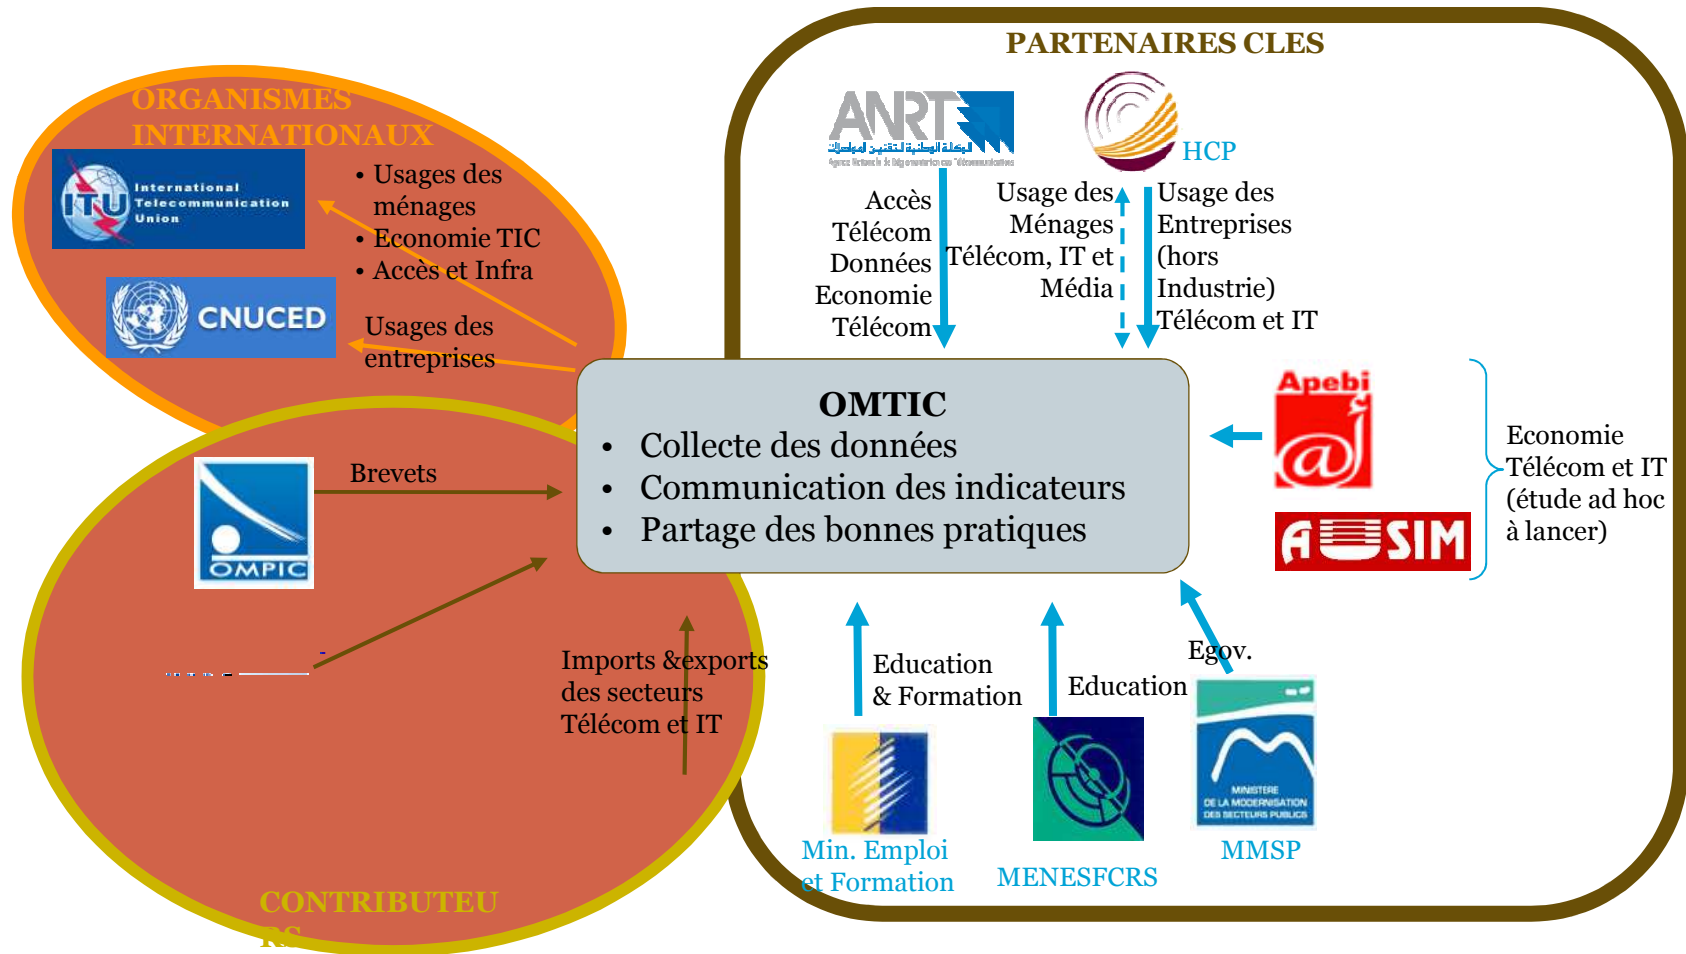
PARTENAIRES CLES

ORGANISMES INTERNATIONAUX

International Telecommunication Union

• Usages des ménages
• Economie TIC
• Accès et Infra

CNUCED

Usages des entreprises

ANRT

HCP

Accès Télécom Données Economie Télécom

Usage des Ménages Télécom, IT et Média

Usage des Entreprises (hors Industrie) Télécom et IT

OMTIC
• Collecte des données
• Communication des indicateurs
• Partage des bonnes pratiques

Apebi

AUSIM

Economie Télécom et IT (étude ad hoc à lancer)

Brevets

OMPIC

Imports &exports des secteurs Télécom et IT

Education & Formation

Education

Egov.

Min. Emploi et Formation

MENESFCRS

MINISTERE DE LA MODERNISATION DES SECTEURS PUBLICS

MMSP

CONTRIBUTEURS